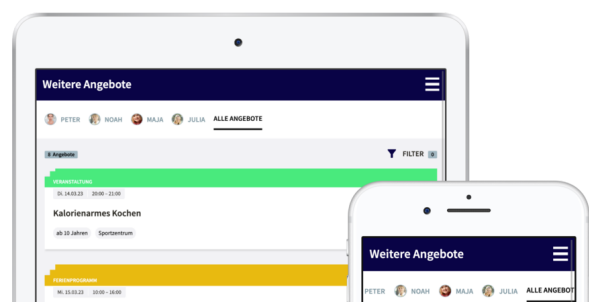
Weitere Angebote

PETER NOAH MAJA JULIA ALLE ANGEBOTE

8 Angebote

FILTER 0

VERANSTALTUNG

Di. 14.03.23 20:00 - 21:00

Kalorienarmes Kochen

ab 10 Jahren Sportzentrum

FERIENPROGRAMM

Mi. 15.03.23 10:00 - 16:00

Weitere Angebote

PETER NOAH MAJA JULIA ALLE ANGEBOTE